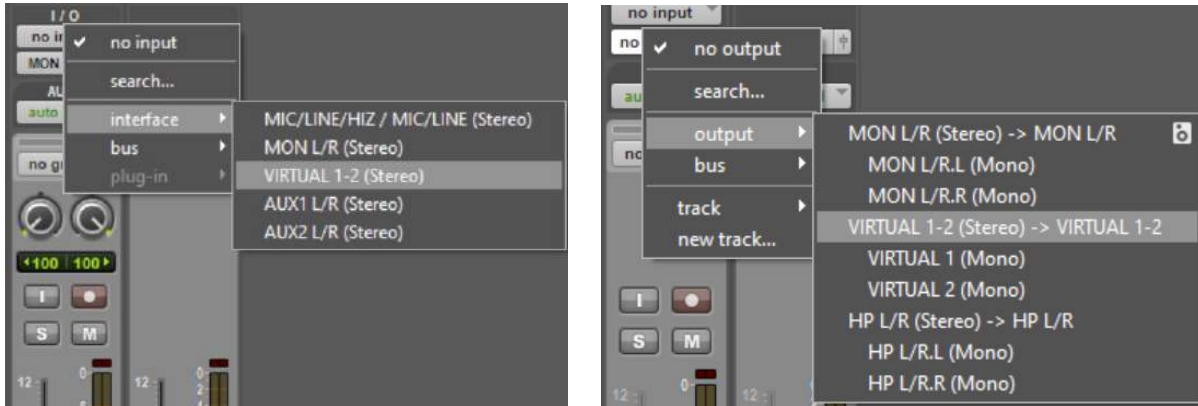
I / O
no in
MON
AU
auto
no gi
no input
search...
interface
bus
plug-in
MIC/LINE/HIZ / MIC/LINE (Stereo)
MON L/R (Stereo)
VIRTUAL 1-2 (Stereo)
AUX1 L/R (Stereo)
AUX2 L/R (Stereo)
‹100 100›
I
S M
12
0
12
0
2

no input
no
au
no
no output
search...
output
bus
track
new track...
MON L/R (Stereo) -> MON L/R
MON L/R.L (Mono)
MON L/R.R (Mono)
VIRTUAL 1-2 (Stereo) -> VIRTUAL 1-2
VIRTUAL 1 (Mono)
VIRTUAL 2 (Mono)
HP L/R (Stereo) -> HP L/R
HP L/R.L (Mono)
HP L/R.R (Mono)
I
S M
12
0
12